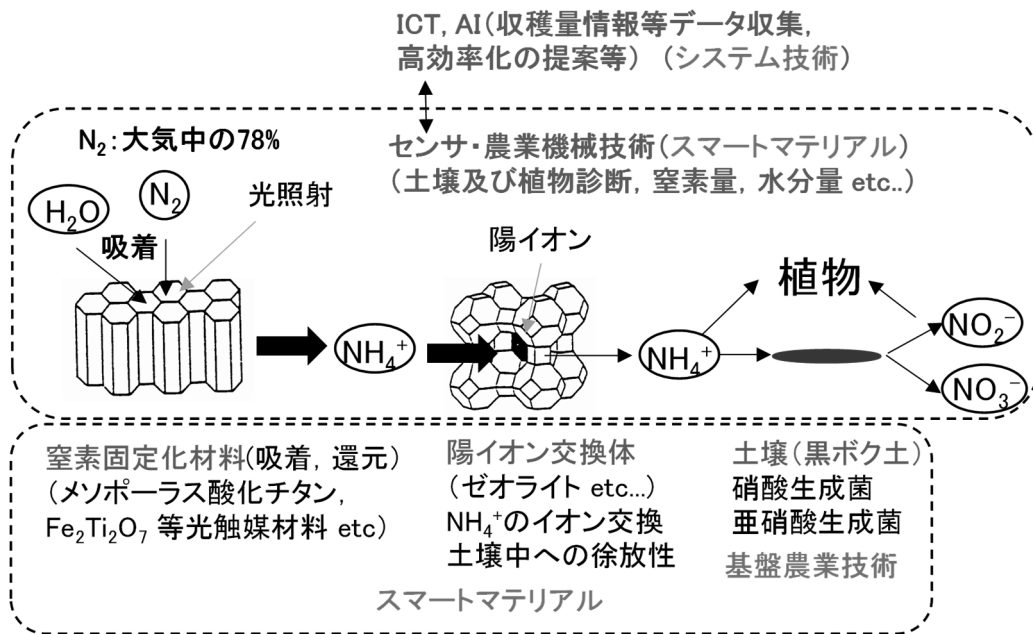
ICT, AI(収穫量情報等データ収集, 高効率化の提案等)(システム技術)

$N_2$:大気中の78%

センサ・農業機械技術(スマートマテリアル)
(土壌及び植物診断, 窒素量, 水分量 etc..)

$H_2O$

$N_2$

光照射

吸着

陽イオン

植物

$NH_4^+$

$NH_4^+$

$NO_2^-$

$NO_3^-$

窒素固定化材料(吸着, 還元)
(メソポーラス酸化チタン, $Fe_2Ti_2O_7$ 等光触媒材料 etc)

陽イオン交換体
(ゼオライト etc...)
$NH_4^+$のイオン交換
土壌中への徐放性

土壌(黒ボク土)
硝酸生成菌
亜硝酸生成菌
基盤農業技術

スマートマテリアル